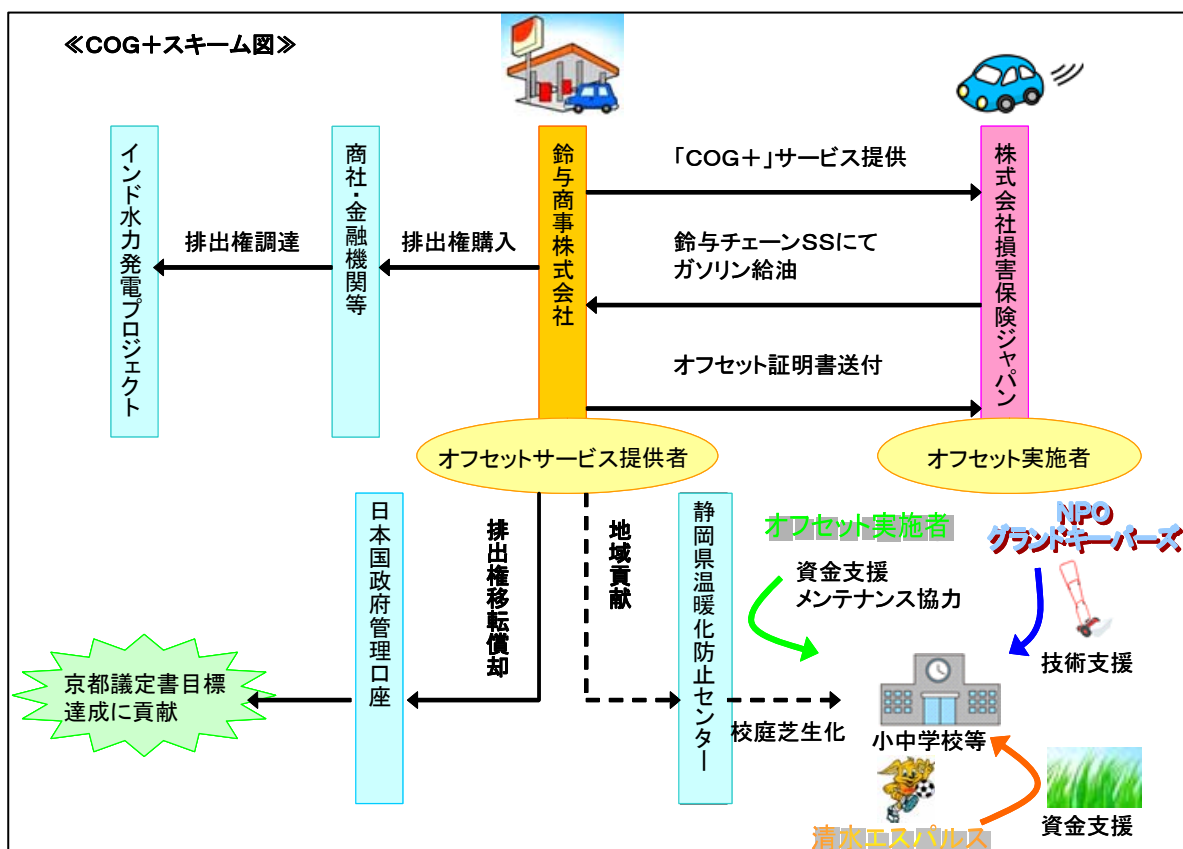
≪COG＋スキーム図≫

インド水力発電プロジェクト

排出権調達

商社・金融機関等

排出権購入

鈴与商事株式会社

「COG＋」サービス提供

鈴与チェーンSSにて
ガソリン給油

オフセット証明書送付

株式会社損害保険ジャパン

オフセットサービス提供者

オフセット実施者

日本国政府管理口座

排出権移転償却

地域貢献

静岡県温暖化防止センター

オフセット実施者

資金支援
メンテナンス協力

NPO
グランドキーパーズ

技術支援

京都議定書目標達成に貢献

校庭芝生化

小中学校等

清水エスパルス

資金支援